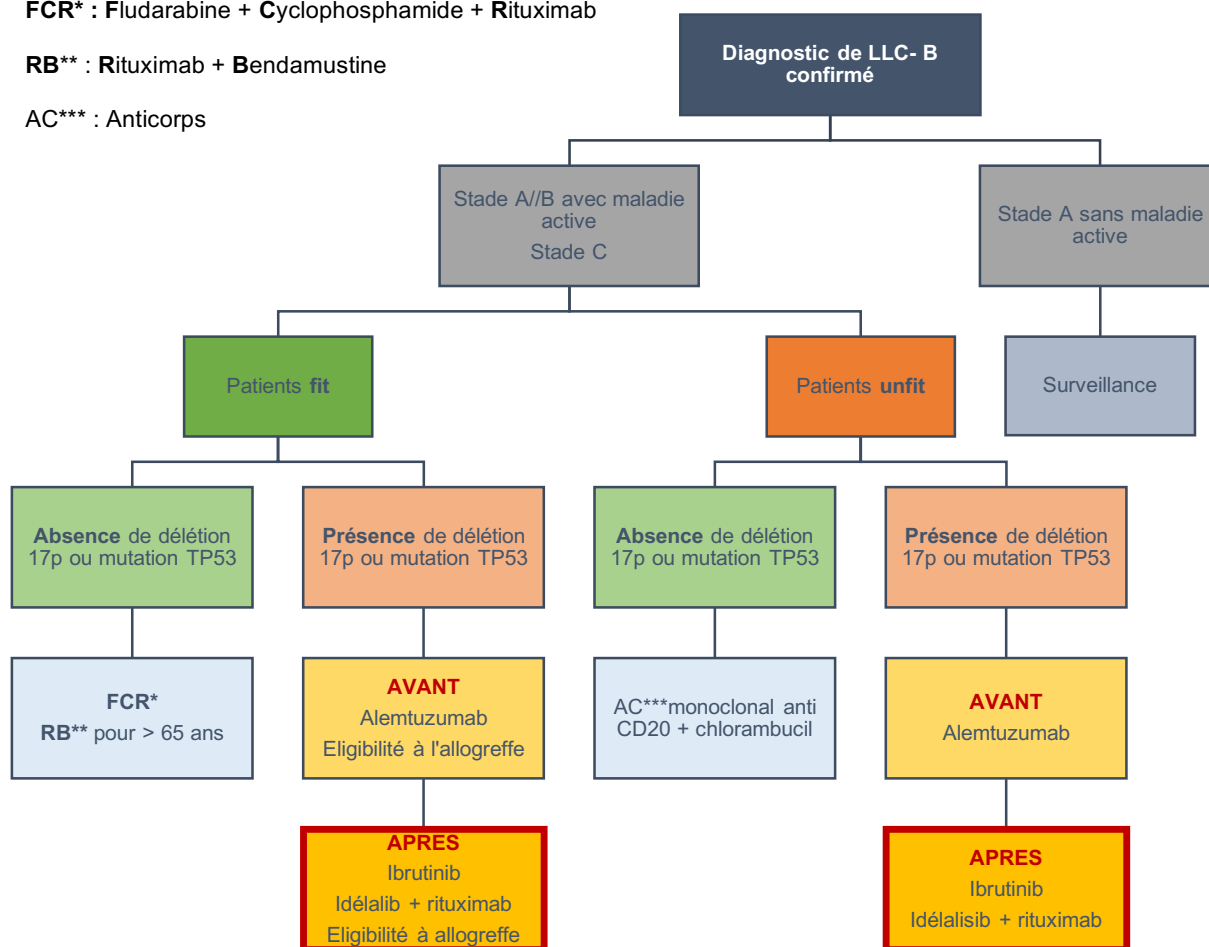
FCR* : Fludarabine + Cyclophosphamide + Rituximab

RB** : Rituximab + Bendamustine

AC*** : Anticorps

Diagnostic de LLC- B confirmé

Stade A//B avec maladie active
Stade C

Stade A sans maladie active

Patients fit

Patients unfit

Surveillance

Absence de délétion 17p ou mutation TP53

Présence de délétion 17p ou mutation TP53

Absence de délétion 17p ou mutation TP53

Présence de délétion 17p ou mutation TP53

FCR*
RB** pour > 65 ans

AVANT
Alemtuzumab
Eligibilité à l'allogreffe

AC***monoclonal anti CD20 + chlorambucil

AVANT
Alemtuzumab

APRES
Ibrutinib
Idélalib + rituximab
Eligibilité à allogreffe

APRES
Ibrutinib
Idélalisib + rituximab